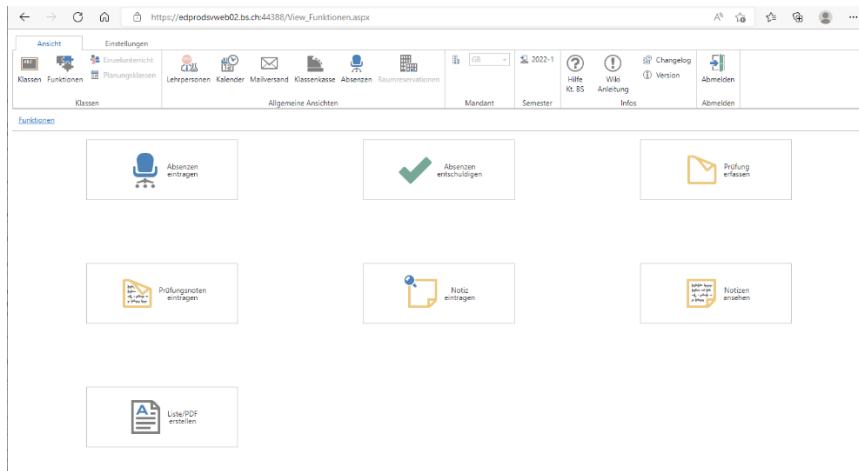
https://edprodsvweb02.bs.ch:44388/View_Funktionen.aspx

Ansicht Einstellungen

Klassen Funktionen Einzelunterricht Planungsklassen
Klassen

Lehrpersonen Kalender Mailversand Klassenkasse Absenzen Raumreservationen
Allgemeine Ansichten

GB
Mandant

2022-1
Semester

Hilfe Kt. BS Wiki Anleitung Changelog Version
Infos

Abmelden
Abmelden

Funktionen

Absenzen eintragen

Absenzen entschuldigen

Prüfung erfassen

Prüfungsnoten eintragen

Notiz eintragen

Notizen ansehen

Liste/PDF erstellen